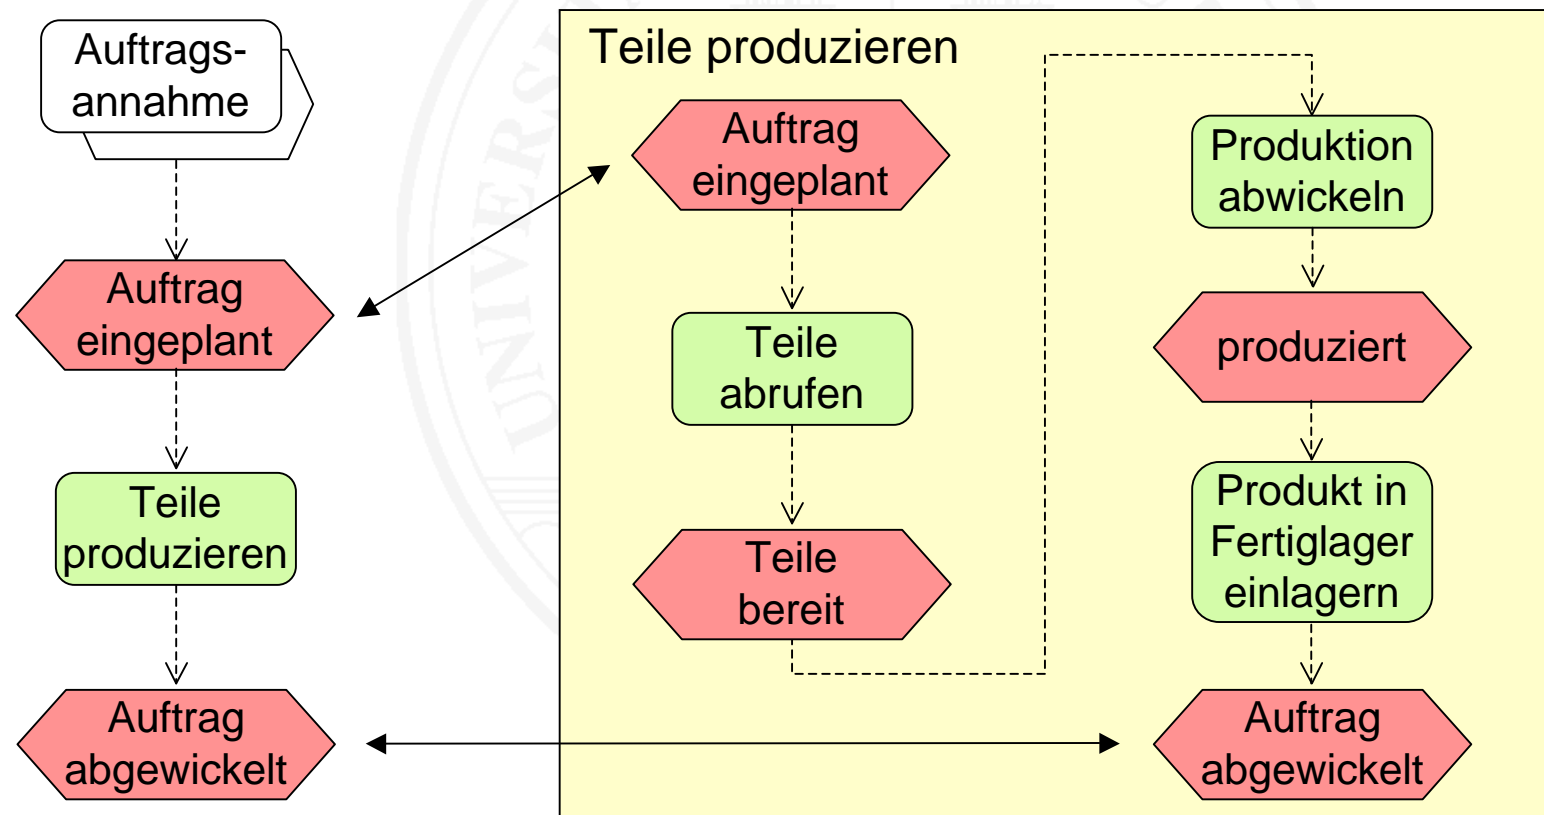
Auftragsannahme

Auftrag eingeplant

Teile produzieren

Auftrag abgewickelt

Teile produzieren

Auftrag eingeplant

Teile abrufen

Teile bereit

Produktion abwickeln

produziert

Produkt in Fertiglager einlagern

Auftrag abgewickelt